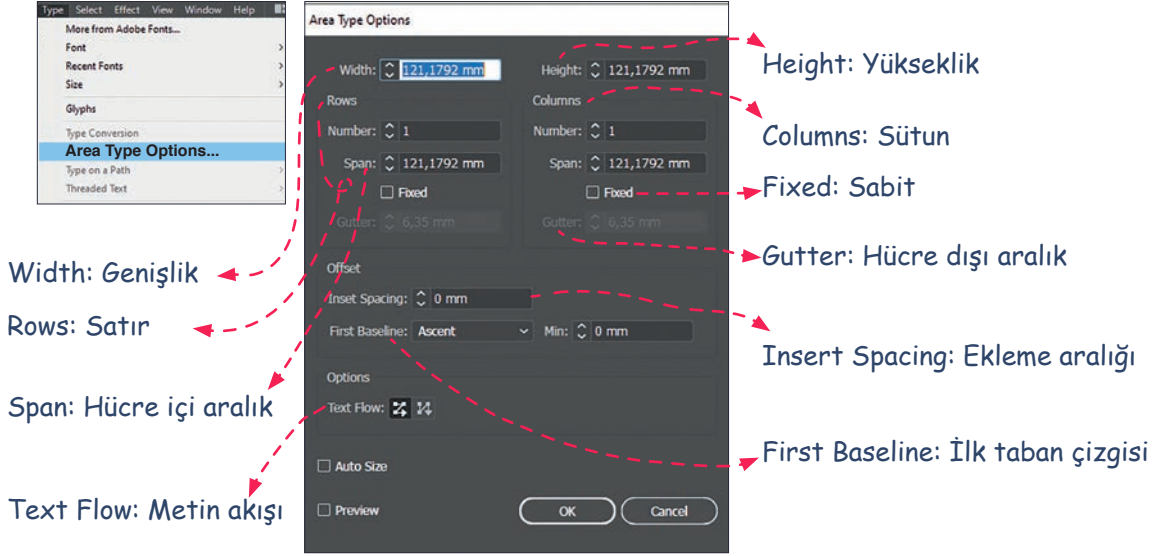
Type Select Effect View Window Help

More from Adobe Fonts...
Font
Recent Fonts
Size
Glyphs
Type Conversion
Area Type Options...
Type on a Path
Threaded Text

Area Type Options

Width: 121,1792 mm
Height: 121,1792 mm

Rows
Number: 1
Span: 121,1792 mm
Fixed
Gutter: 6,35 mm

Columns
Number: 1
Span: 121,1792 mm
Fixed
Gutter: 6,35 mm

Offset
Inset Spacing: 0 mm
First Baseline: Ascent
Min: 0 mm

Options
Text Flow:

Auto Size
Preview
OK
Cancel

Height: Yükseklik
Columns: Sütun
Fixed: Sabit
Gutter: Hücre dışı aralık
Width: Genişlik
Rows: Satır
Insert Spacing: Ekleme aralığı
Span: Hücre içi aralık
First Baseline: İlk taban çizgisi
Text Flow: Metin akışı